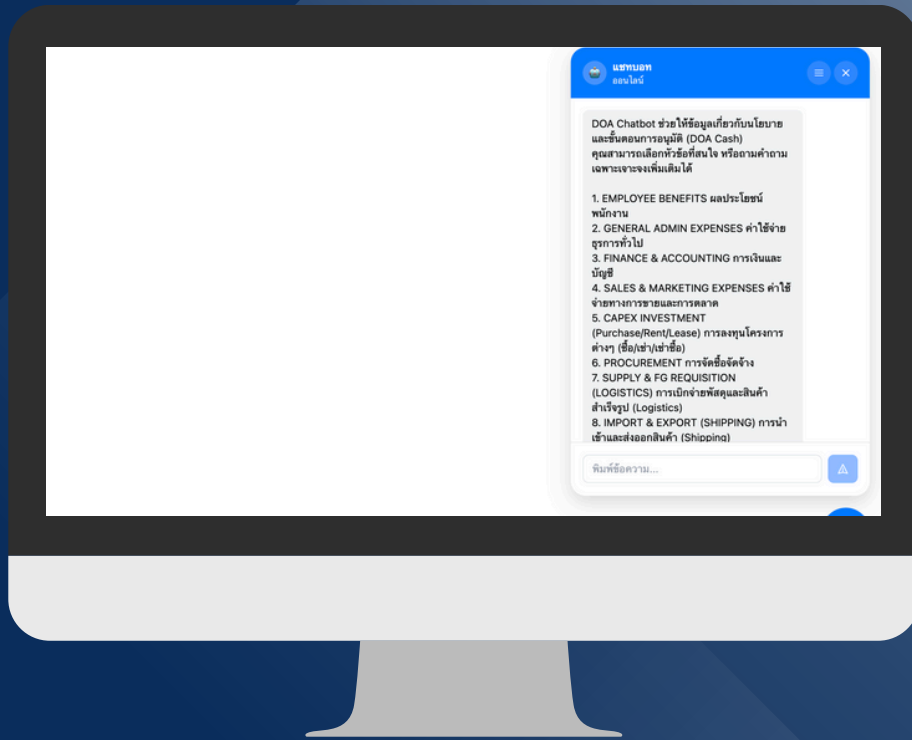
แชทบอท
ออนไลน์

DOA Chatbot ช่วยให้ข้อมูลเกี่ยวกับนโยบายและขั้นตอนการอนุมัติ (DOA Cash)
คุณสามารถเลือกหัวข้อที่สนใจ หรือถามคำถามเฉพาะเจาะจงเพิ่มเติมได้

1. EMPLOYEE BENEFITS ผลประโยชน์พนักงาน
2. GENERAL ADMIN EXPENSES ค่าใช้จ่ายธุรการทั่วไป
3. FINANCE & ACCOUNTING การเงินและบัญชี
4. SALES & MARKETING EXPENSES ค่าใช้จ่ายทางการขายและการตลาด
5. CAPEX INVESTMENT (Purchase/Rent/Lease) การลงทุนโครงการต่างๆ (ซื้อ/เช่า/เช่าซื้อ)
6. PROCUREMENT การจัดซื้อจัดจ้าง
7. SUPPLY & FG REQUISITION (LOGISTICS) การเบิกจ่ายพัสดุและสินค้าสำเร็จรูป (Logistics)
8. IMPORT & EXPORT (SHIPPING) การนำเข้าและส่งออกสินค้า (Shipping)

พิมพ์ข้อความ...